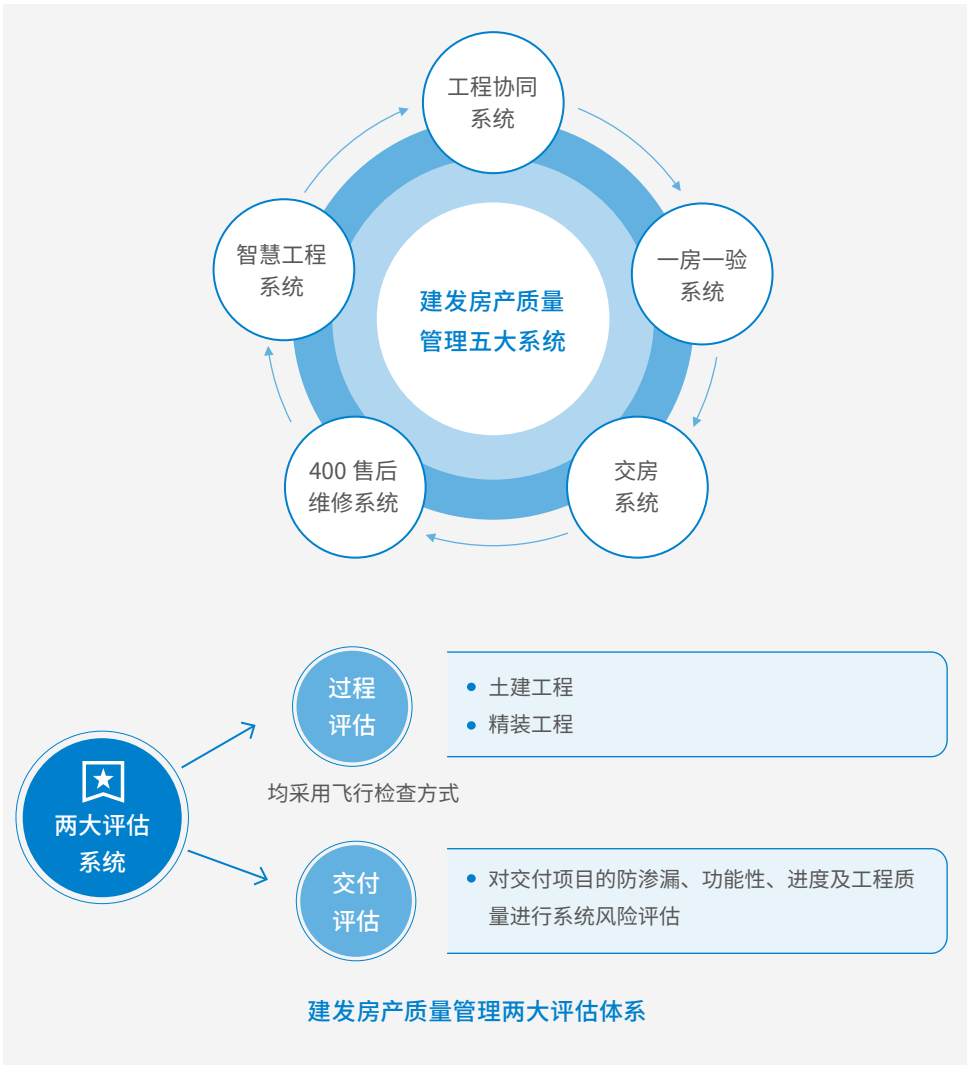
工程协同系统

一房一验系统

交房系统

400 售后维修系统

智慧工程系统

建发房产质量管理五大系统

两大评估系统

过程评估

• 土建工程
• 精装工程

均采用飞行检查方式

交付评估

• 对交付项目的防渗漏、功能性、进度及工程质量进行系统风险评估

建发房产质量管理两大评估体系